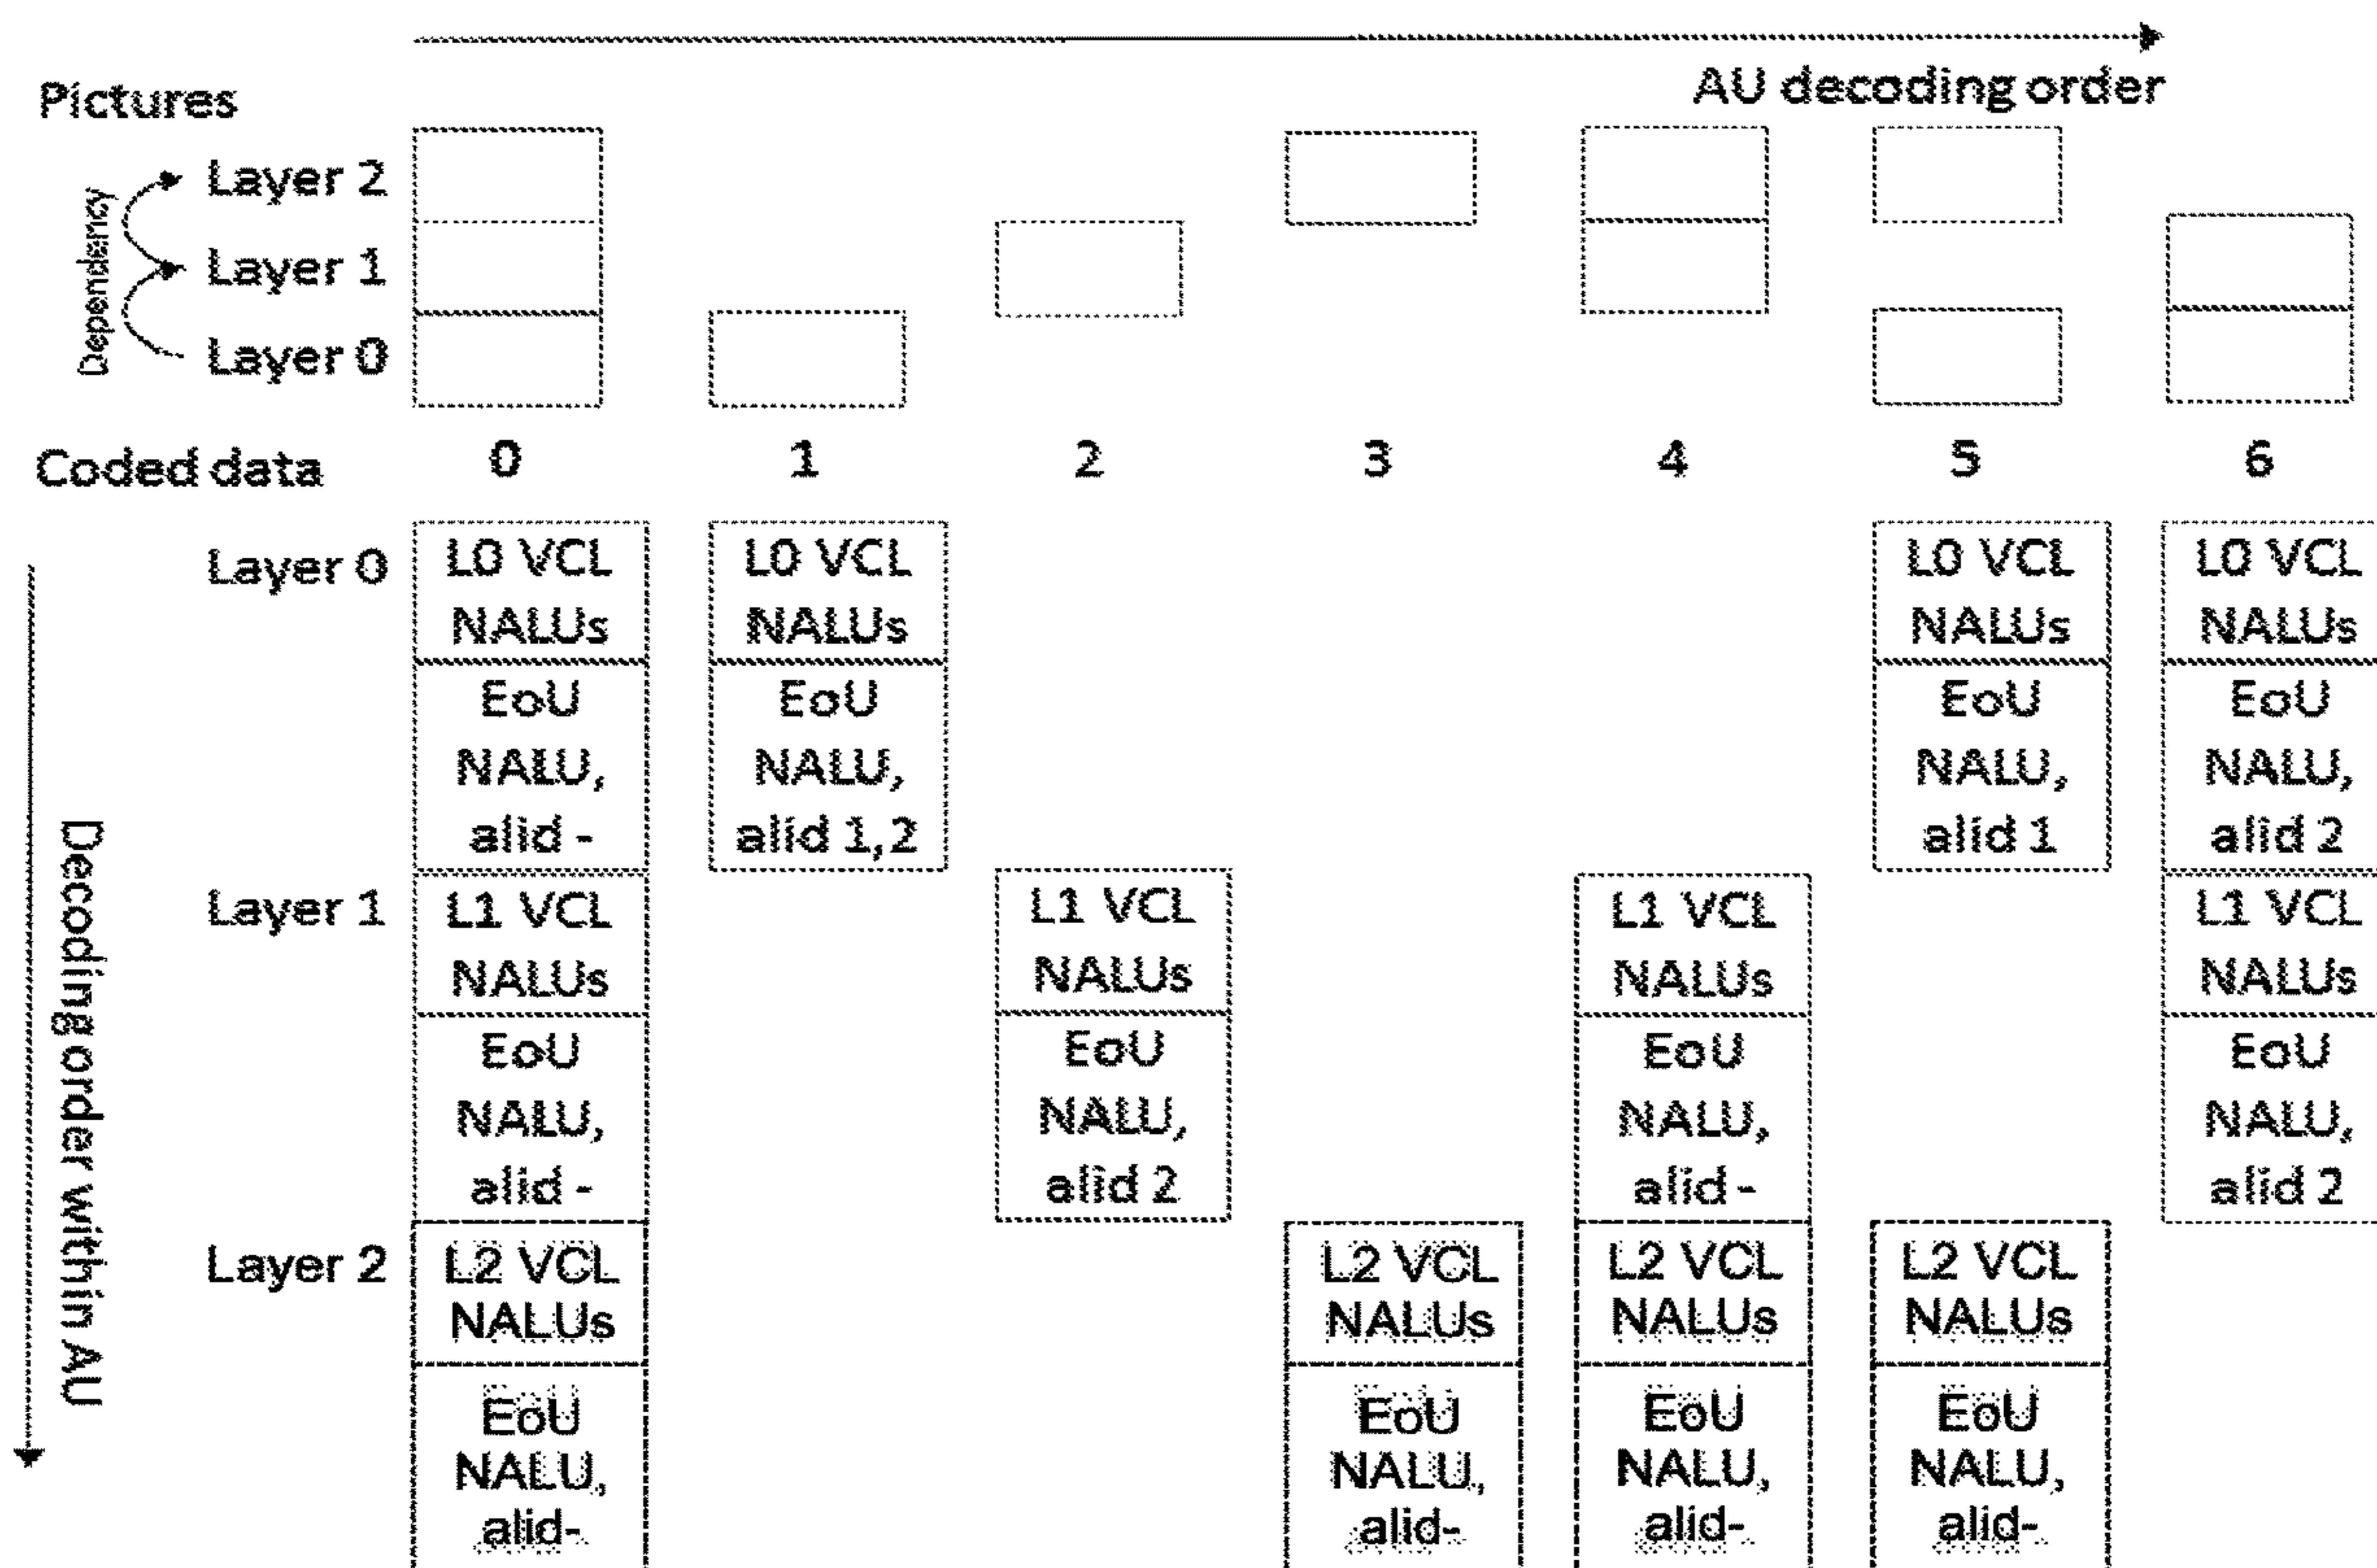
AU decoding order

Pictures

Dependency

Layer 2
Layer 1
Layer 0

Coded data

| | 0 | 1 | 2 | 3 | 4 | 5 | 6 |
|---|---|---|---|---|---|---|---|
| Layer 0 | L0 VCL NALUs | L0 VCL NALUs | | | | L0 VCL NALUs | L0 VCL NALUs |
| | EoU NALU, alid - | EoU NALU, alid 1,2 | | | | EoU NALU, alid 1 | EoU NALU, alid 2 |
| Layer 1 | L1 VCL NALUs | | L1 VCL NALUs | | L1 VCL NALUs | | L1 VCL NALUs |
| | EoU NALU, alid - | | EoU NALU, alid 2 | | EoU NALU, alid - | | EoU NALU, alid 2 |
| Layer 2 | L2 VCL NALUs | | | L2 VCL NALUs | L2 VCL NALUs | L2 VCL NALUs | |
| | EoU NALU, alid- | | | EoU NALU, alid- | EoU NALU, alid- | EoU NALU, alid- | |

Decoding order within AU